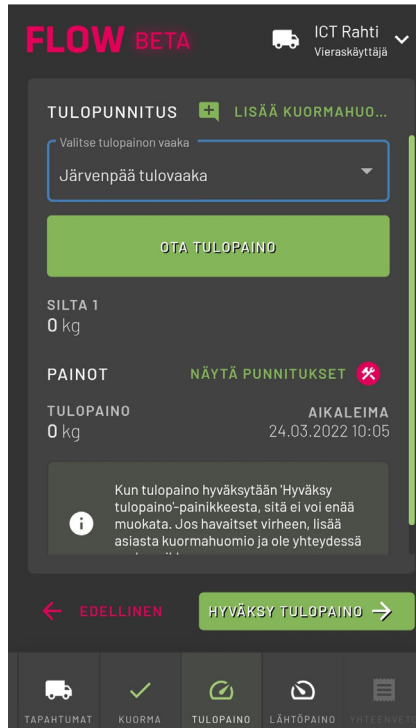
FLOW BETA

ICT Rahti
Vieraskäyttäjä

TULOPUNNITUS

LISÄÄ KUORMAHUO...

Valitse tulopainon vaaka
Järvenpää tulovaaka

OTA TULOPAINO

SILTA 1
0 kg

PAINOT

NÄYTÄ PUNNITUKSET

TULOPAINO
0 kg

AIKALEIMA
24.03.2022 10:05

Kun tulopaino hyväksytään 'Hyväksy tulopaino'-painikkeesta, sitä ei voi enää muokata. Jos havaitset virheen, lisää asiasta kuormahuomio ja ole yhteydessä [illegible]

EDELLINEN

HYVÄKSY TULOPAINO

TAPAHTUMAT
KUORMA
TULOPAINO
LÄHTÖPAINO
YHTEENVE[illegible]